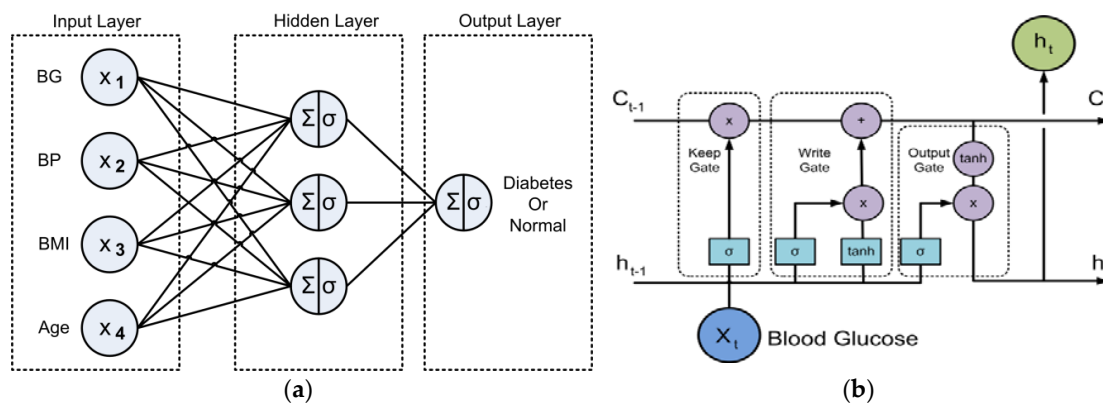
Input Layer

Hidden Layer

Output Layer

BG $x_1$

BP $x_2$

BMI $x_3$

Age $x_4$

$\Sigma | \sigma$

$\Sigma | \sigma$

$\Sigma | \sigma$

$\Sigma | \sigma$

Diabetes Or Normal

(a)

$h_t$

$C_{t-1}$

C

x

Keep Gate

+

Write Gate

Output Gate

tanh

x

x

σ

σ

tanh

σ

$h_{t-1}$

h

$X_t$ Blood Glucose

(b)